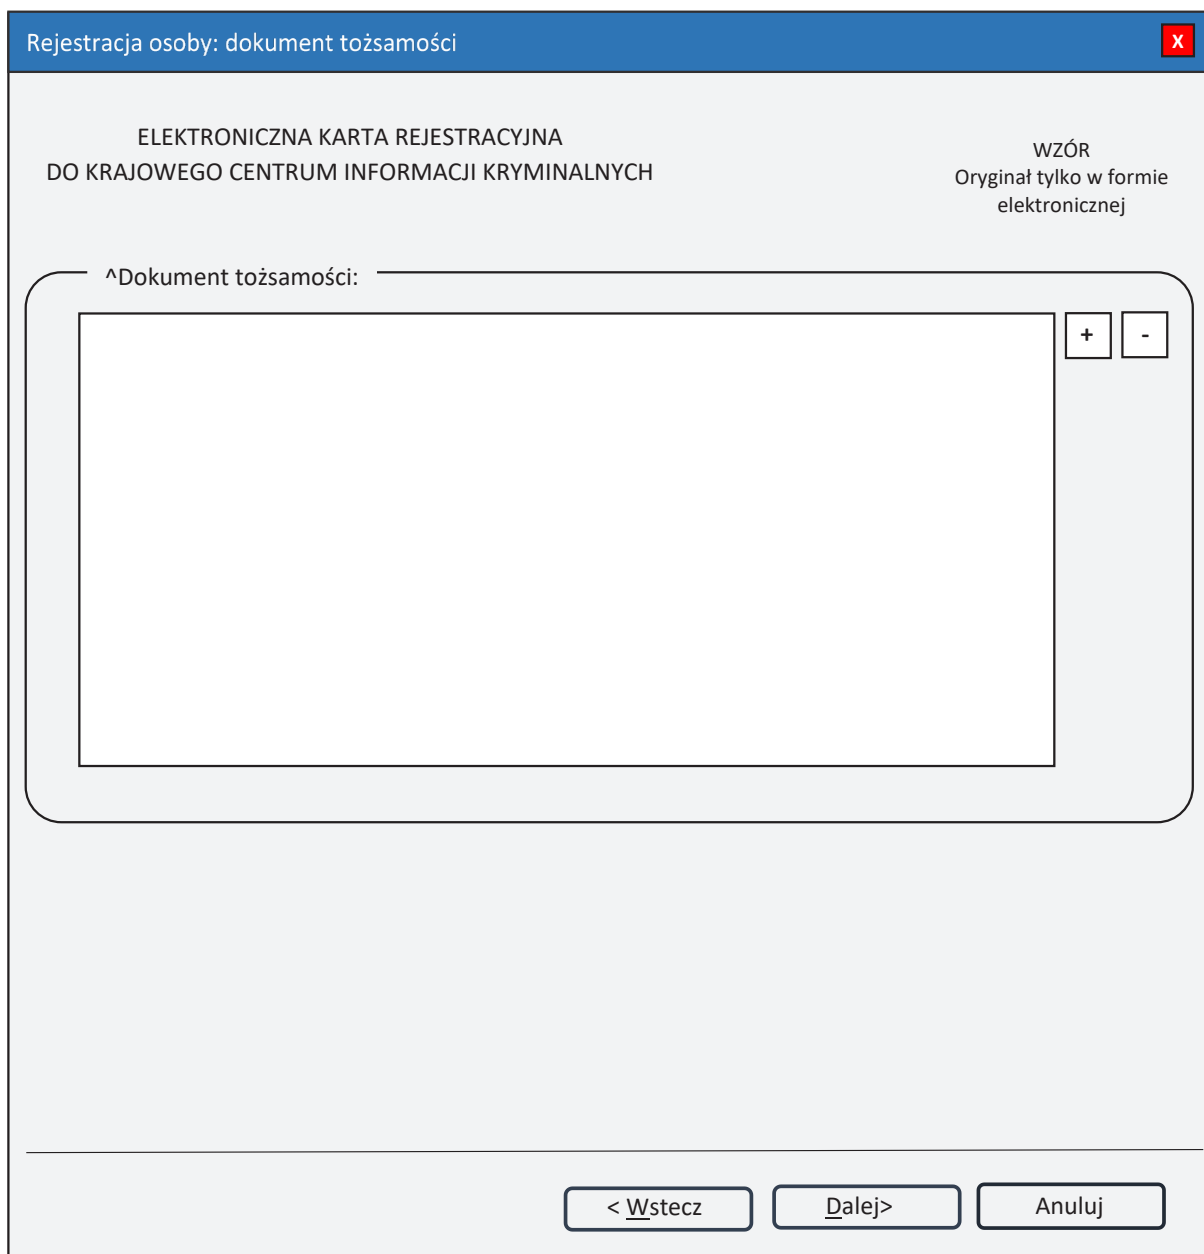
Rejestracja osoby: dokument tożsamości

X

ELEKTRONICZNA KARTA REJESTRACYJNA
DO KRAJOWEGO CENTRUM INFORMACJI KRYMINALNYCH

WZÓR
Oryginał tylko w formie elektronicznej

^Dokument tożsamości:

+

-

< Wstecz

Dalej>

Anuluj